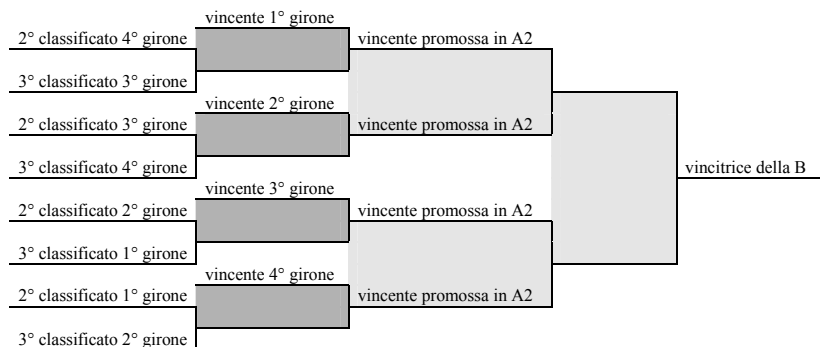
vincente 1° girone
2° classificato 4° girone
3° classificato 3° girone
vincente promossa in A2
vincente 2° girone
2° classificato 3° girone
3° classificato 4° girone
vincente promossa in A2
vincente 3° girone
2° classificato 2° girone
3° classificato 1° girone
vincente promossa in A2
vincente 4° girone
2° classificato 1° girone
3° classificato 2° girone
vincente promossa in A2
vincitrice della B